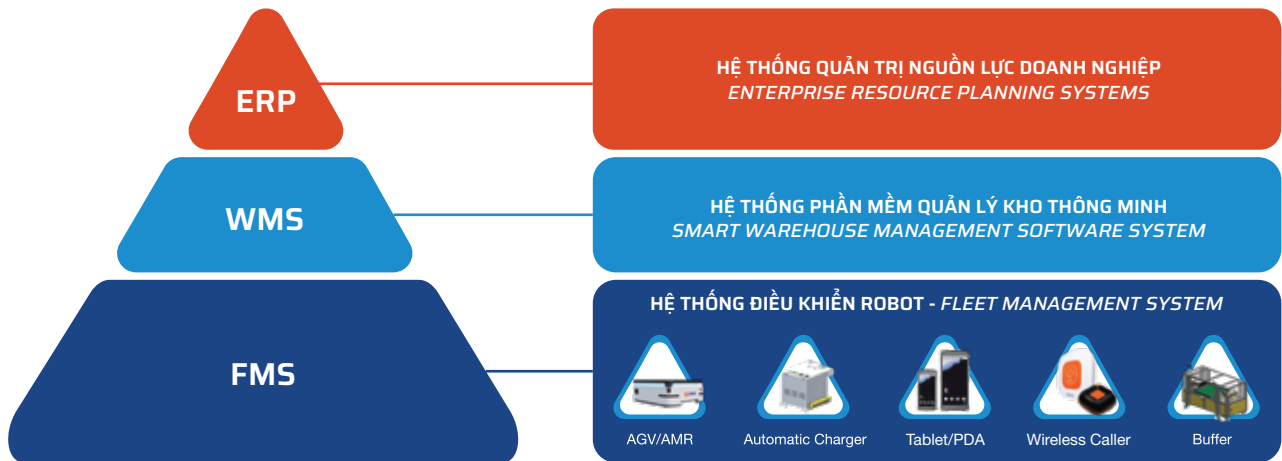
ERP

HỆ THỐNG QUẢN TRỊ NGUỒN LỰC DOANH NGHIỆP
ENTERPRISE RESOURCE PLANNING SYSTEMS

WMS

HỆ THỐNG PHẦN MỀM QUẢN LÝ KHO THÔNG MINH
SMART WAREHOUSE MANAGEMENT SOFTWARE SYSTEM

FMS

HỆ THỐNG ĐIỀU KHIỂN ROBOT - FLEET MANAGEMENT SYSTEM

AGV/AMR

Automatic Charger

Tablet/PDA

Wireless Caller

Buffer